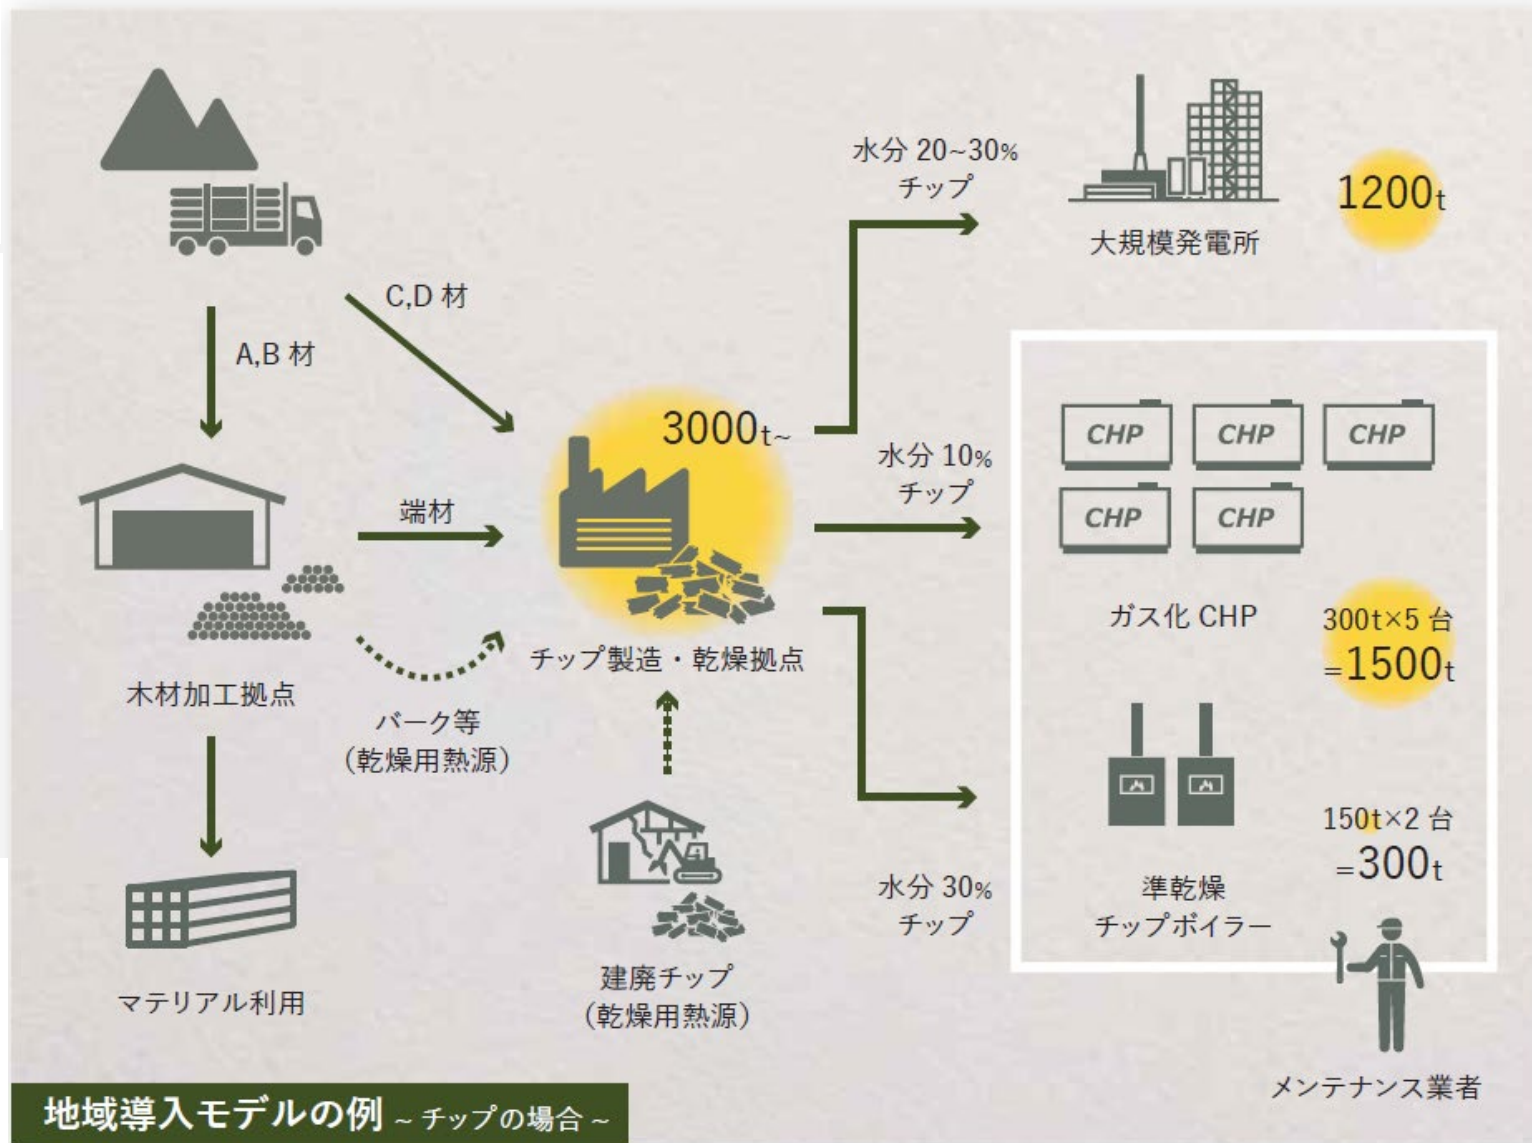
水分 20~30%
チップ

大規模発電所

1200t

C,D 材

A,B 材

3000t~

CHP CHP CHP
CHP CHP

水分 10%
チップ

木材加工拠点

端材

チップ製造・乾燥拠点

バーク等
(乾燥用熱源)

ガス化 CHP

300t×5 台
=1500t

150t×2 台
=300t

水分 30%
チップ

準乾燥
チップボイラー

建廃チップ
(乾燥用熱源)

マテリアル利用

メンテナンス業者

地域導入モデルの例 ~ チップの場合 ~